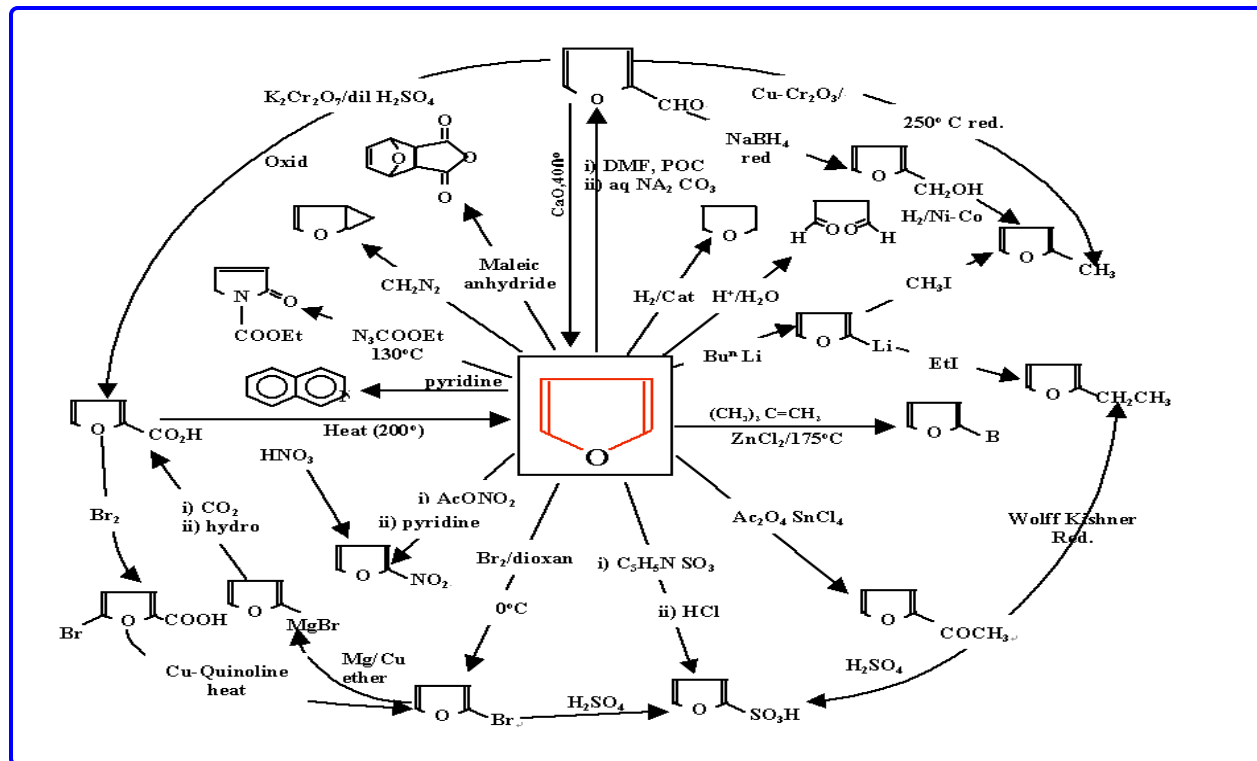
O CHO

$K_2Cr_2O_7$/dil $H_2SO_4$

Oxid

Cu-$Cr_2O_3$/

250° C red.

$NaBH_4$ red

O

$CH_2OH$

$H_2$/Ni-Co

O $CH_3$

CaO,400°

i) DMF, POC
ii) aq $NA_2$ $CO_3$

O

H O O H

O

O

O

O

O

$CH_2N_2$

Maleic anhydride

$H_2$/Cat

$H^+/H_2O$

$CH_3I$

N O

COOEt

$N_3COOEt$
130°C

$Bu^n$ Li

O Li

EtI

O $CH_2CH_3$

pyridine

O $CO_2H$

Heat (200°)

O

$(CH_3)_2$ C=$CH_2$

$ZnCl_2$/175°C

O B

$HNO_3$

i) $CO_2$
ii) hydro

i) $AcONO_2$
ii) pyridine

$Br_2$

O $NO_2$

$Br_2$/dioxan

i) $C_5H_5N$ $SO_3$

$Ac_2O_4$ $SnCl_4$

Wolff Kishner Red.

O MgBr

Br O COOH

0°C

ii) HCl

O $COCH_3$

Cu-Quinoline heat

Mg/Cu ether

$H_2SO_4$

O Br

$H_2SO_4$

O $SO_3H$